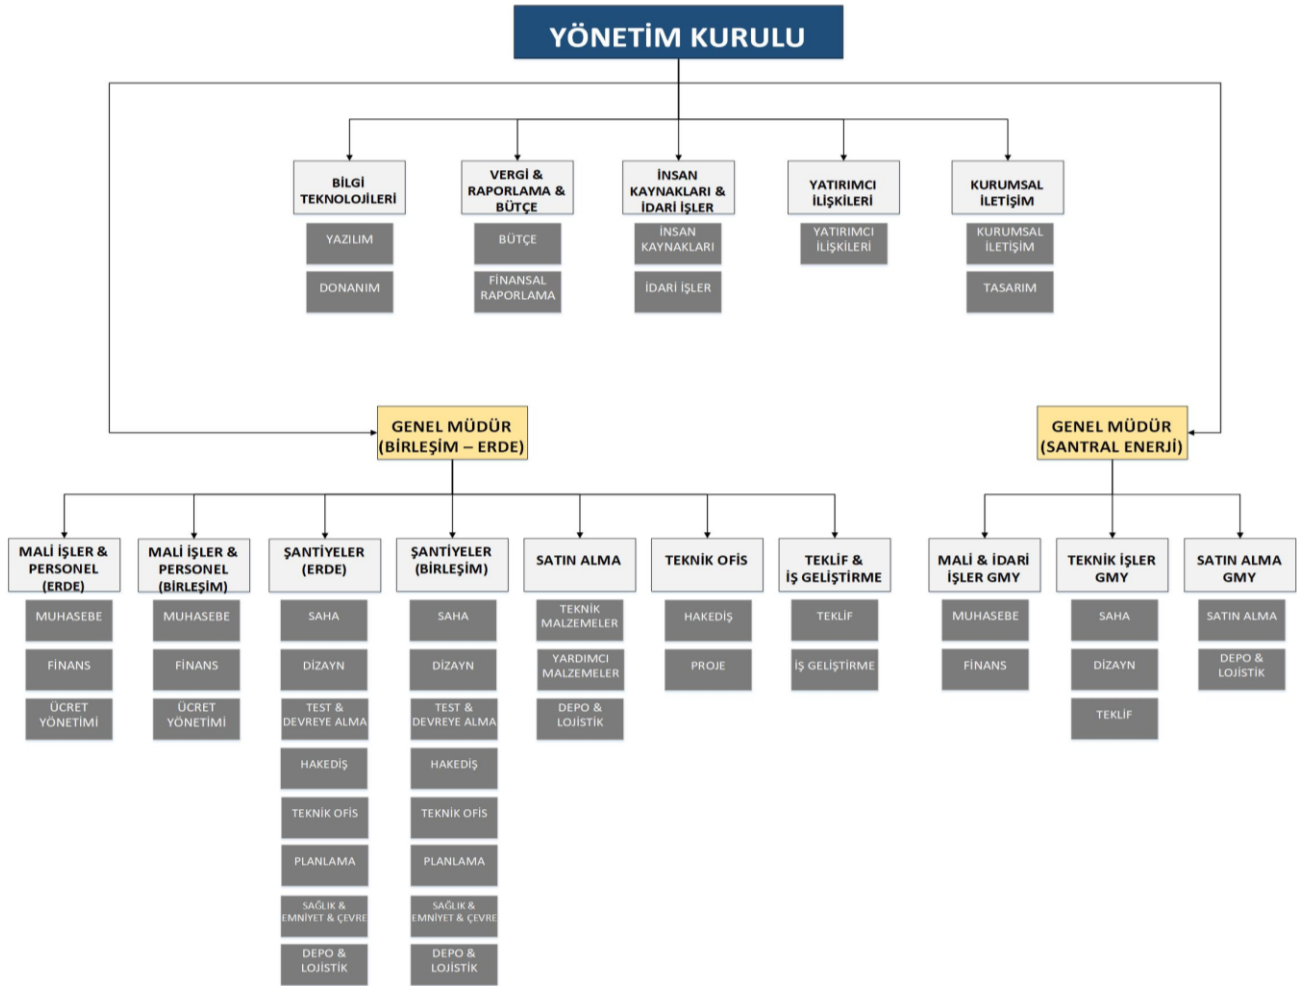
YÖNETİM KURULU

BİLGİ TEKNOLOJİLERİ
YAZILIM
DONANIM

VERGİ & RAPORLAMA & BÜTÇE
BÜTÇE
FİNANSAL RAPORLAMA

İNSAN KAYNAKLARI & İDARİ İŞLER
İNSAN KAYNAKLARI
İDARİ İŞLER

YATIRIMCI İLİŞKİLERİ
YATIRIMCI İLİŞKİLERİ

KURUMSAL İLETİŞİM
KURUMSAL İLETİŞİM
TASARIM

GENEL MÜDÜR (BİRLEŞİM – ERDE)

GENEL MÜDÜR (SANTRAL ENERJİ)

MALİ İŞLER & PERSONEL (ERDE)
MUHASEBE
FİNANS
ÜCRET YÖNETİMİ

MALİ İŞLER & PERSONEL (BİRLEŞİM)
MUHASEBE
FİNANS
ÜCRET YÖNETİMİ

ŞANTİYELER (ERDE)
SAHA
DİZAYN
TEST & DEVREYE ALMA
HAKEDİŞ
TEKNİK OFİS
PLANLAMA
SAĞLIK & EMNİYET & ÇEVRE
DEPO & LOJİSTİK

ŞANTİYELER (BİRLEŞİM)
SAHA
DİZAYN
TEST & DEVREYE ALMA
HAKEDİŞ
TEKNİK OFİS
PLANLAMA
SAĞLIK & EMNİYET & ÇEVRE
DEPO & LOJİSTİK

SATIN ALMA
TEKNİK MALZEMELER
YARDIMCI MALZEMELER
DEPO & LOJİSTİK

TEKNİK OFİS
HAKEDİŞ
PROJE

TEKLİF & İŞ GELİŞTİRME
TEKLİF
İŞ GELİŞTİRME

MALİ & İDARİ İŞLER GMY
MUHASEBE
FİNANS

TEKNİK İŞLER GMY
SAHA
DİZAYN
TEKLİF

SATIN ALMA GMY
SATIN ALMA
DEPO & LOJİSTİK